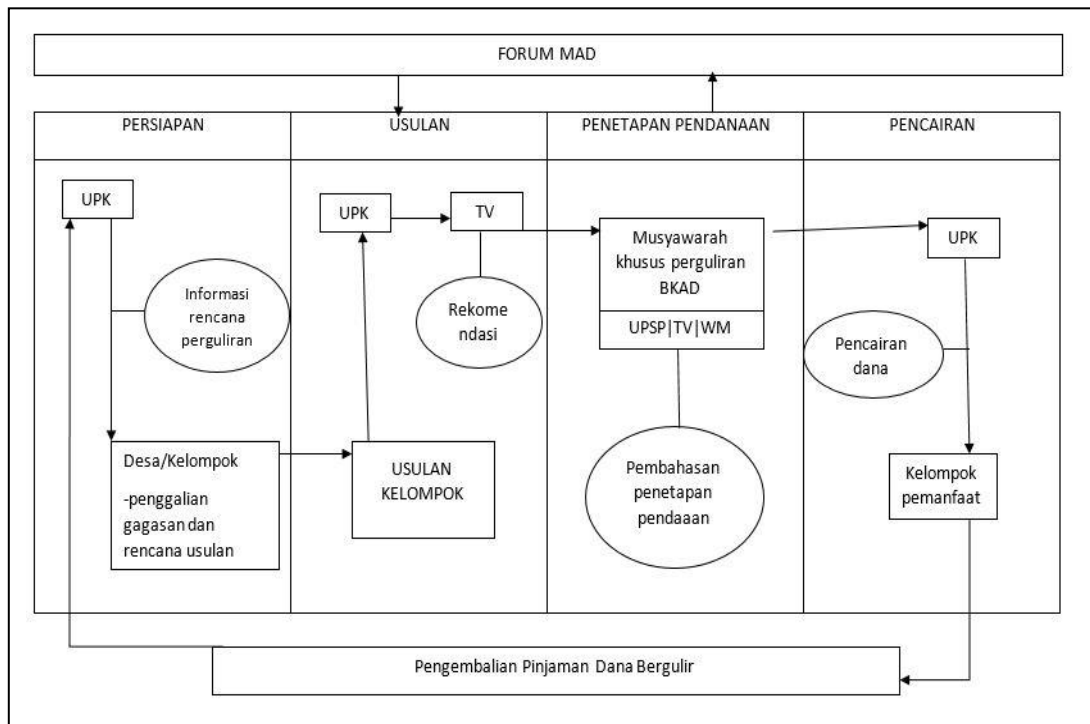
FORUM MAD

PERSIAPAN

USULAN

PENETAPAN PENDANAAN

PENCAIRAN

UPK

Informasi rencana perguliran

Desa/Kelompok

-penggalian gagasan dan rencana usulan

UPK

TV

Rekome ndasi

USULAN KELOMPOK

Musyawarah khusus perguliran BKAD

UPSP|TV|WM

Pembahasan penetapan pendaaan

UPK

Pencairan dana

Kelompok pemanfaat

Pengembalian Pinjaman Dana Bergulir